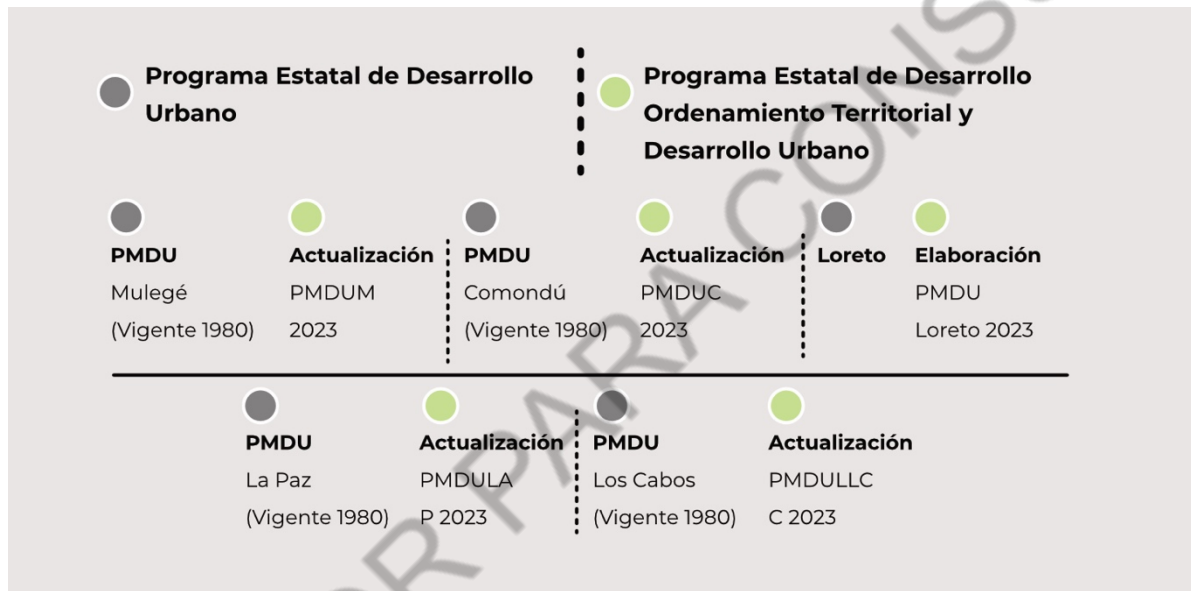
Programa Estatal de Desarrollo Urbano

Programa Estatal de Desarrollo Ordenamiento Territorial y Desarrollo Urbano

PMDU
Mulegé
(Vigente 1980)

Actualización
PMDUM
2023

PMDU
Comondú
(Vigente 1980)

Actualización
PMDUC
2023

Loreto

Elaboración
PMDU
Loreto 2023

PMDU
La Paz
(Vigente 1980)

Actualización
PMDULA
P 2023

PMDU
Los Cabos
(Vigente 1980)

Actualización
PMDULLC
C 2023

OR PARA CONS